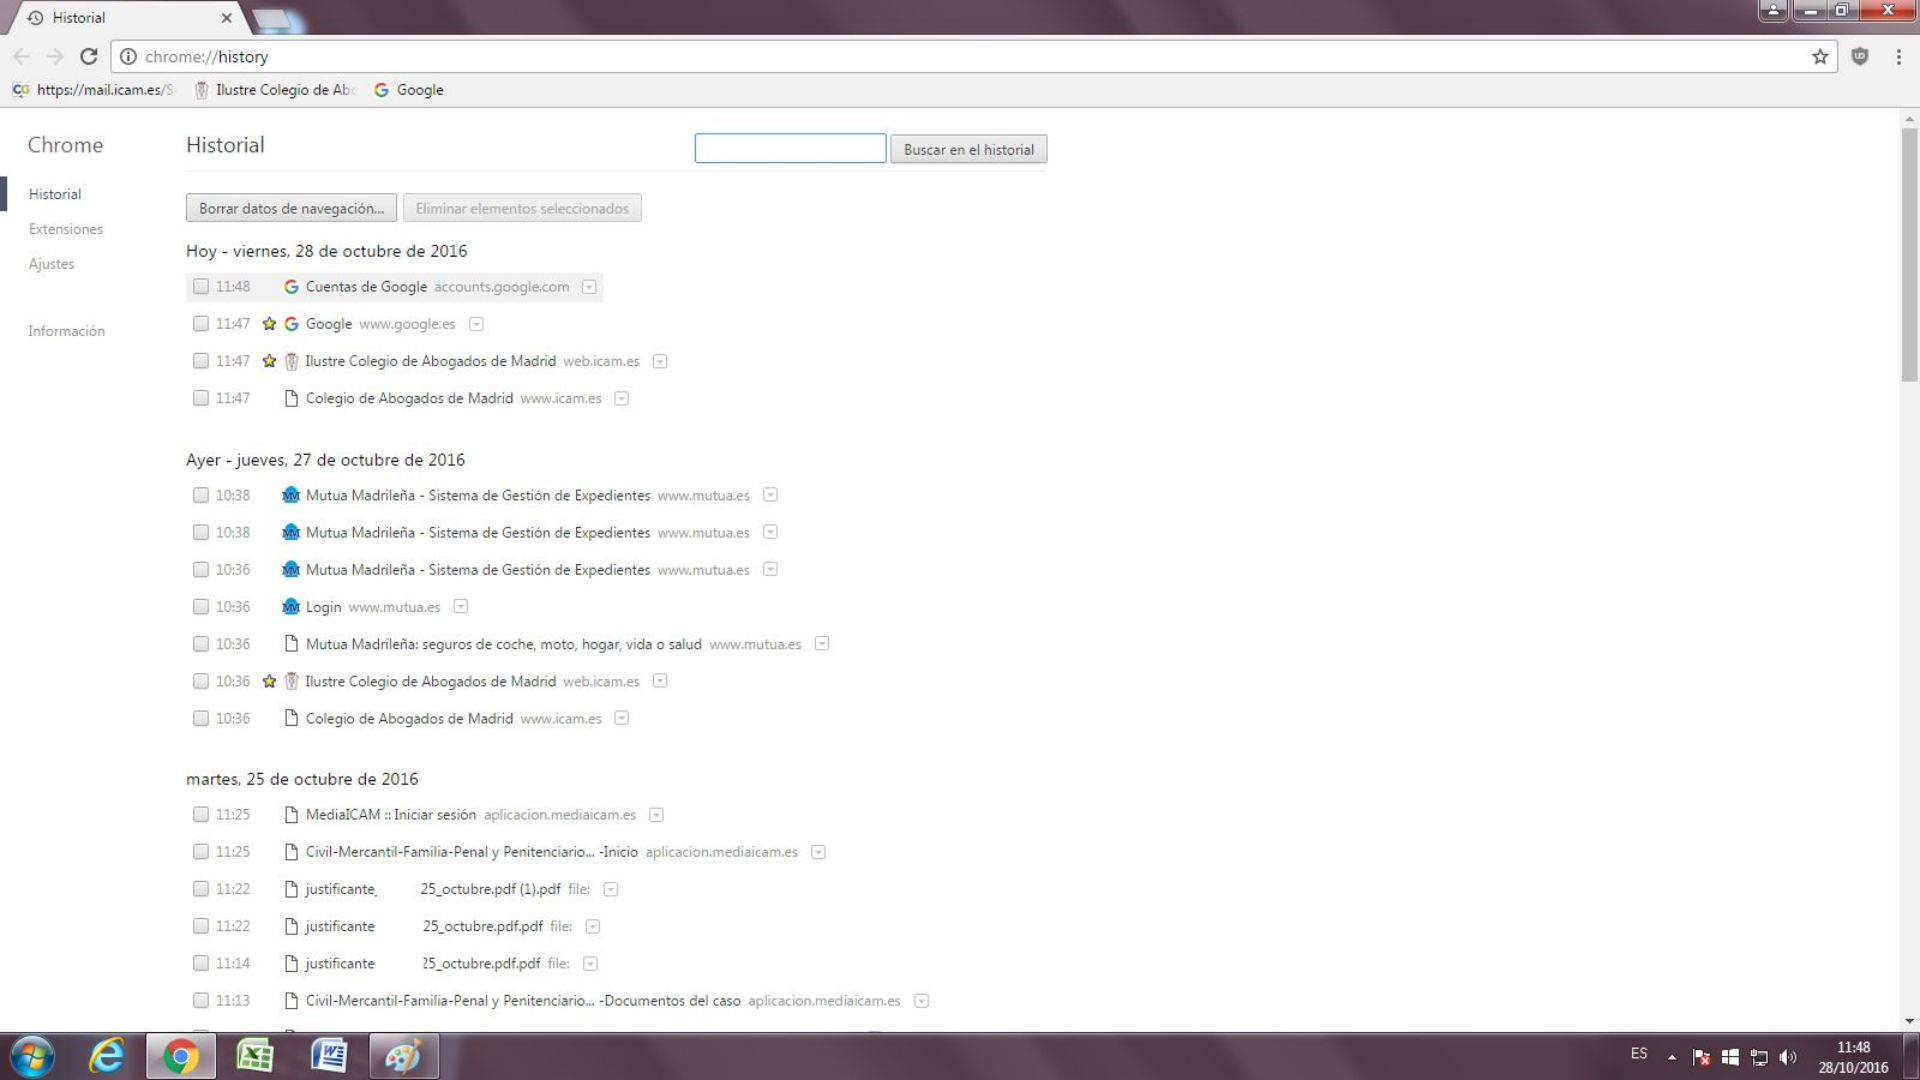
Historial

chrome://history

https://mail.icam.es/S Ilustre Colegio de Ab Google

Chrome

Historial

Extensiones

Ajustes

Información

Historial

Buscar en el historial

Borrar datos de navegación... Eliminar elementos seleccionados

Hoy - viernes, 28 de octubre de 2016

11:48 Cuentas de Google accounts.google.com

11:47 Google www.google.es

11:47 Ilustre Colegio de Abogados de Madrid web.icam.es

11:47 Colegio de Abogados de Madrid www.icam.es

Ayer - jueves, 27 de octubre de 2016

10:38 Mutua Madrileña - Sistema de Gestión de Expedientes www.mutua.es

10:38 Mutua Madrileña - Sistema de Gestión de Expedientes www.mutua.es

10:36 Mutua Madrileña - Sistema de Gestión de Expedientes www.mutua.es

10:36 Login www.mutua.es

10:36 Mutua Madrileña: seguros de coche, moto, hogar, vida o salud www.mutua.es

10:36 Ilustre Colegio de Abogados de Madrid web.icam.es

10:36 Colegio de Abogados de Madrid www.icam.es

martes, 25 de octubre de 2016

11:25 MediaICAM :: Iniciar sesión aplicacion.mediaicam.es

11:25 Civil-Mercantil-Familia-Penal y Penitenciario... -Inicio aplicacion.mediaicam.es

11:22 justificante_ 25_octubre.pdf (1).pdf file:

11:22 justificante 25_octubre.pdf.pdf file:

11:14 justificante 25_octubre.pdf.pdf file:

11:13 Civil-Mercantil-Familia-Penal y Penitenciario... -Documentos del caso aplicacion.mediaicam.es

ES 11:48 28/10/2016